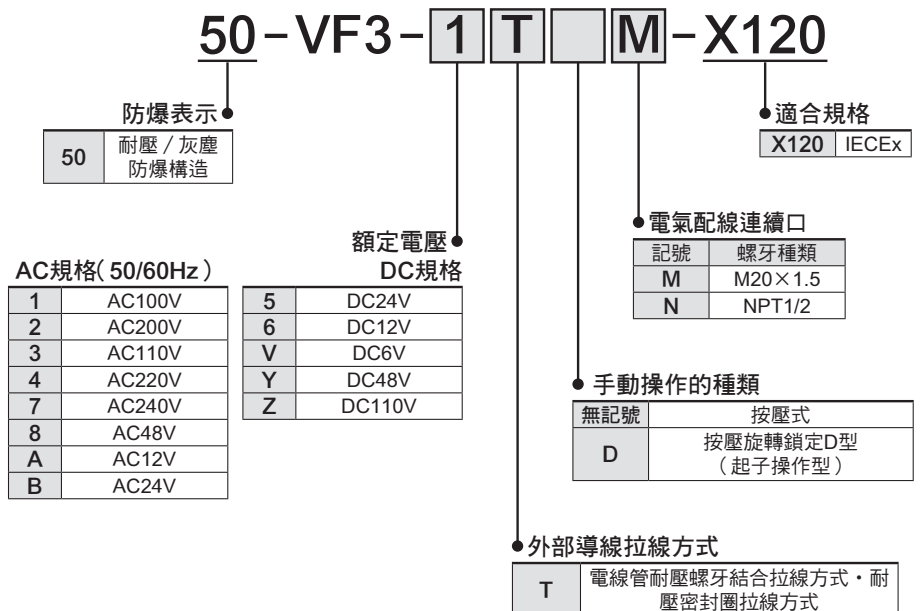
50 – VF3 – 1 T M – X120

防爆表示

| 50 | 耐壓／灰塵防爆構造 |
|---|---|

適合規格

| X120 | IECEx |
|---|---|

電氣配線連續口

| 記號 | 螺牙種類 |
|---|---|
| M | M20×1.5 |
| N | NPT1/2 |

額定電壓

AC規格（50/60Hz）

| 1 | AC100V |
|---|---|
| 2 | AC200V |
| 3 | AC110V |
| 4 | AC220V |
| 7 | AC240V |
| 8 | AC48V |
| A | AC12V |
| B | AC24V |

DC規格

| 5 | DC24V |
|---|---|
| 6 | DC12V |
| V | DC6V |
| Y | DC48V |
| Z | DC110V |

手動操作的種類

| 無記號 | 按壓式 |
|---|---|
| D | 按壓旋轉鎖定D型（起子操作型） |

外部導線拉線方式

| T | 電線管耐壓螺牙結合拉線方式・耐壓密封圈拉線方式 |
|---|---|